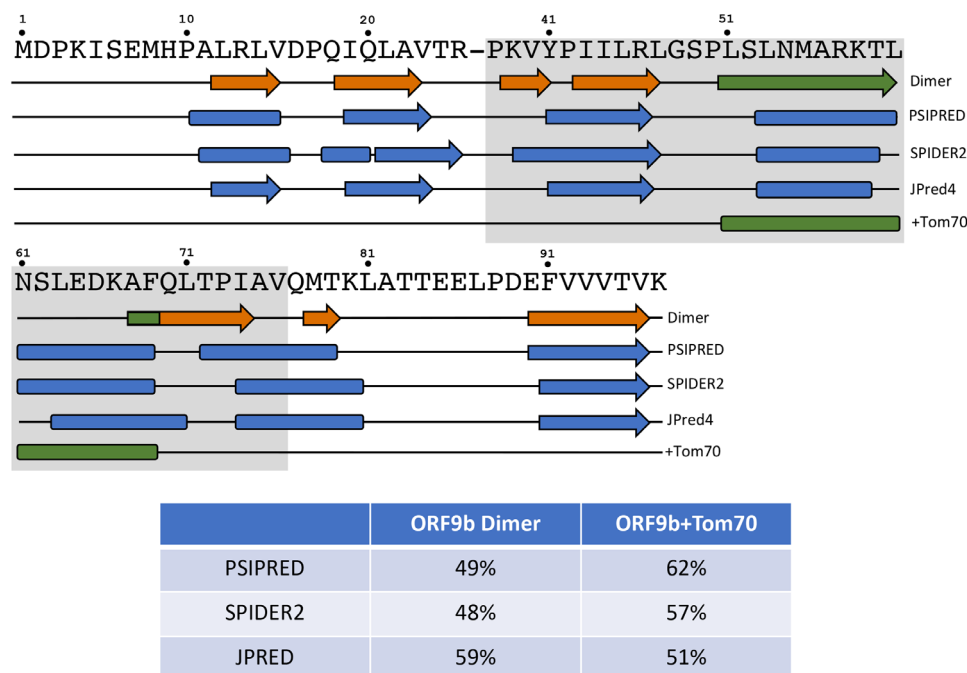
1 10 20 41 51
MDPKISEMHPALRLVDPQIQLAVTR–PKVYPIILRLGSPLSLNMARKTL

Dimer
PSIPRED
SPIDER2
JPred4
+Tom70

61 71 81 91
NSLEDKAFQLTPIAVQMTKLATTEELPDEFVVVTVK

Dimer
PSIPRED
SPIDER2
JPred4
+Tom70

| | ORF9b Dimer | ORF9b+Tom70 |
|---|---|---|
| PSIPRED | 49% | 62% |
| SPIDER2 | 48% | 57% |
| JPRED | 59% | 51% |